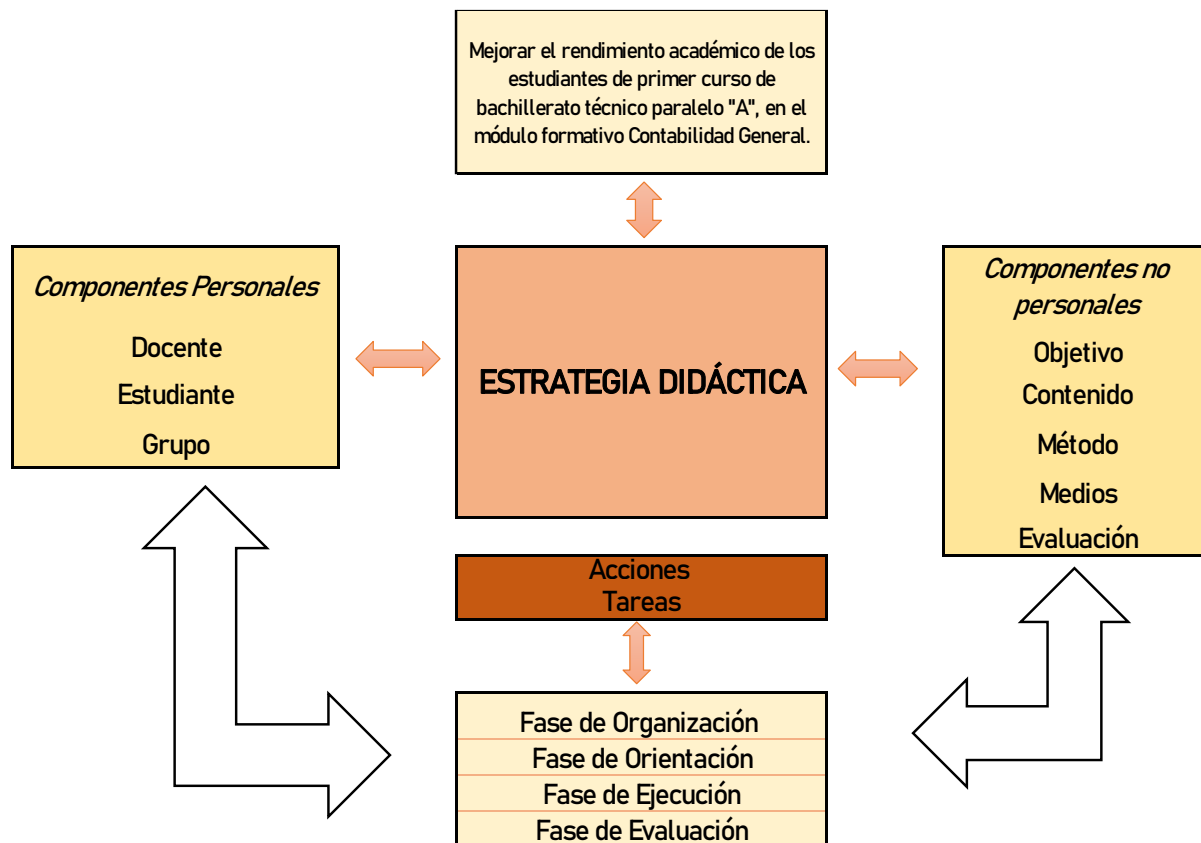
Mejorar el rendimiento académico de los estudiantes de primer curso de bachillerato técnico paralelo "A", en el módulo formativo Contabilidad General.

*Componentes Personales*

Docente

Estudiante

Grupo

ESTRATEGIA DIDÁCTICA

*Componentes no personales*

Objetivo

Contenido

Método

Medios

Evaluación

Acciones
Tareas

Fase de Organización
Fase de Orientación
Fase de Ejecución
Fase de Evaluación